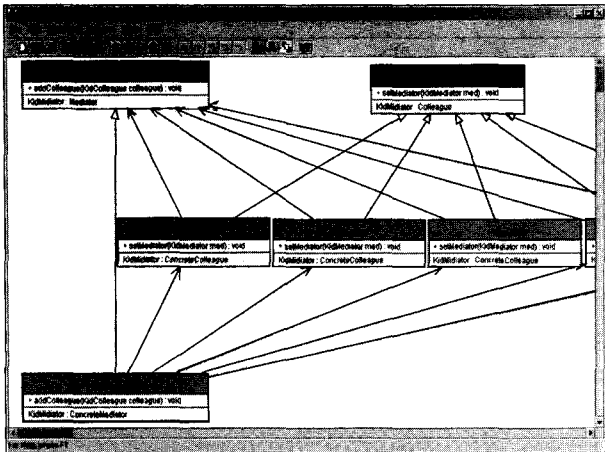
+ addColleague(KdColleague colleague) : void
KdMediator : Mediator

+ setMediator(KdMediator med) : void
KdMediator : Colleague

+ setMediator(KdMediator med) : void
KdMediator : ConcreteColleague

+ setMediator(KdMediator med) : void
KdMediator : ConcreteColleague

+ setMediator(KdMediator med) : void
KdMediator : ConcreteColleague

+ addColleague(KdColleague colleague) : void
KdMediator : ConcreteMediator

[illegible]